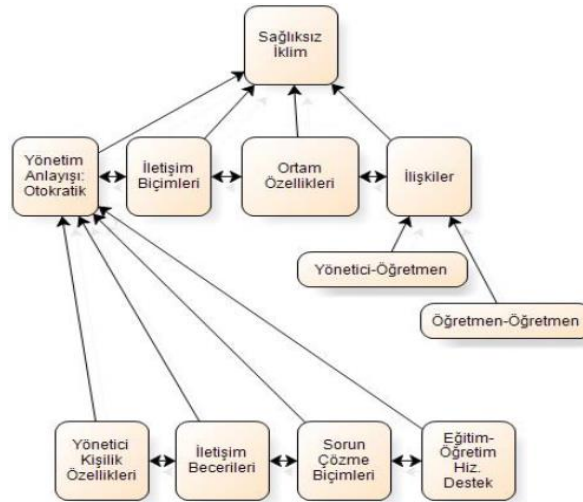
Sağlıksız İklim

Yönetim Anlayışı: Otokratik

İletişim Biçimleri

Ortam Özellikleri

İlişkiler

Yönetici-Öğretmen

Öğretmen-Öğretmen

Yönetici Kişilik Özellikleri

İletişim Becerileri

Sorun Çözme Biçimleri

Eğitim-Öğretim Hiz. Destek